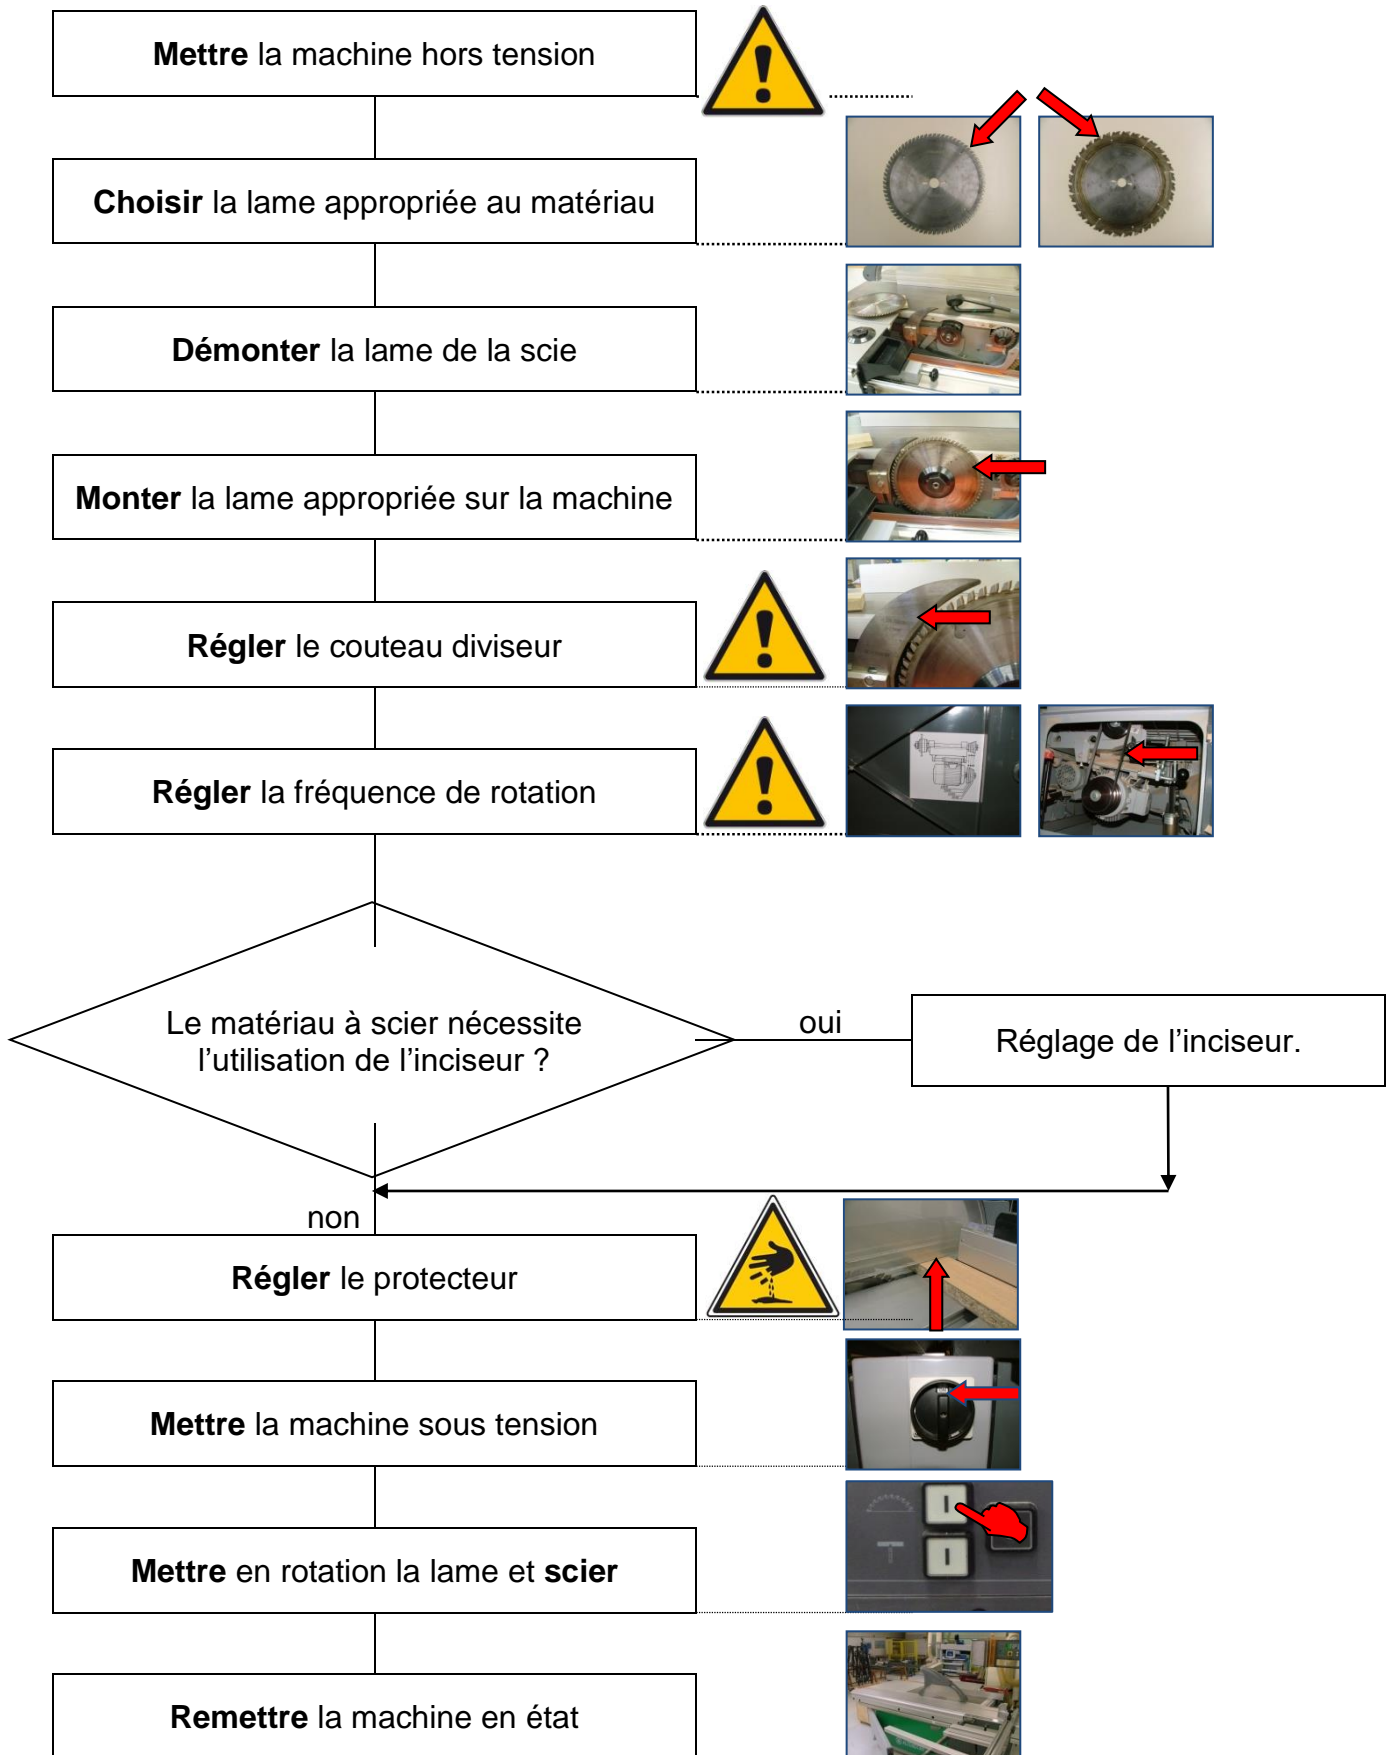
**Mettre** la machine hors tension

**Choisir** la lame appropriée au matériau

**Démonter** la lame de la scie

**Monter** la lame appropriée sur la machine

**Régler** le couteau diviseur

**Régler** la fréquence de rotation

Le matériau à scier nécessite l'utilisation de l'inciseur ?

oui

Réglage de l'inciseur.

non

**Régler** le protecteur

**Mettre** la machine sous tension

**Mettre** en rotation la lame et **scier**

**Remettre** la machine en état